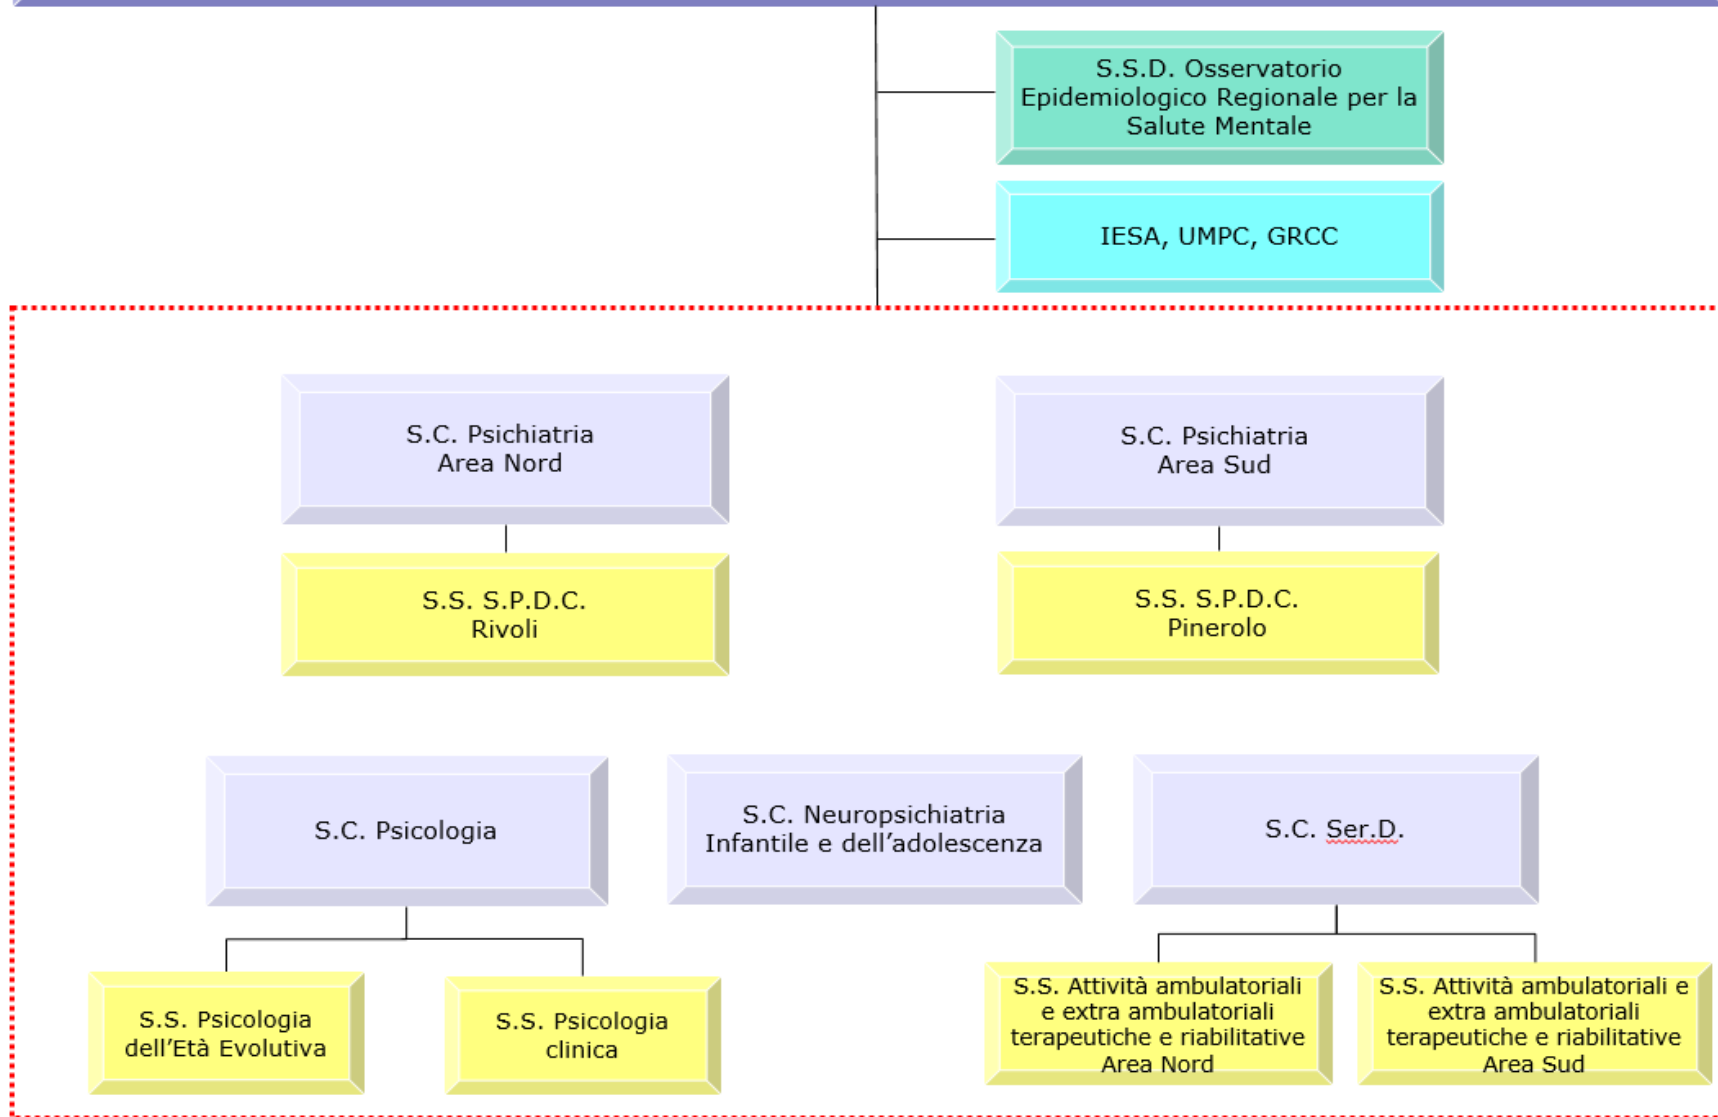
S.S.D. Osservatorio Epidemiologico Regionale per la Salute Mentale

IESA, UMPC, GRCC

S.C. Psichiatria Area Nord

S.S. S.P.D.C. Rivoli

S.C. Psichiatria Area Sud

S.S. S.P.D.C. Pinerolo

S.C. Psicologia

S.S. Psicologia dell'Età Evolutiva

S.S. Psicologia clinica

S.C. Neuropsichiatria Infantile e dell'adolescenza

S.C. Ser.D.

S.S. Attività ambulatoriali e extra ambulatoriali terapeutiche e riabilitative Area Nord

S.S. Attività ambulatoriali e extra ambulatoriali terapeutiche e riabilitative Area Sud